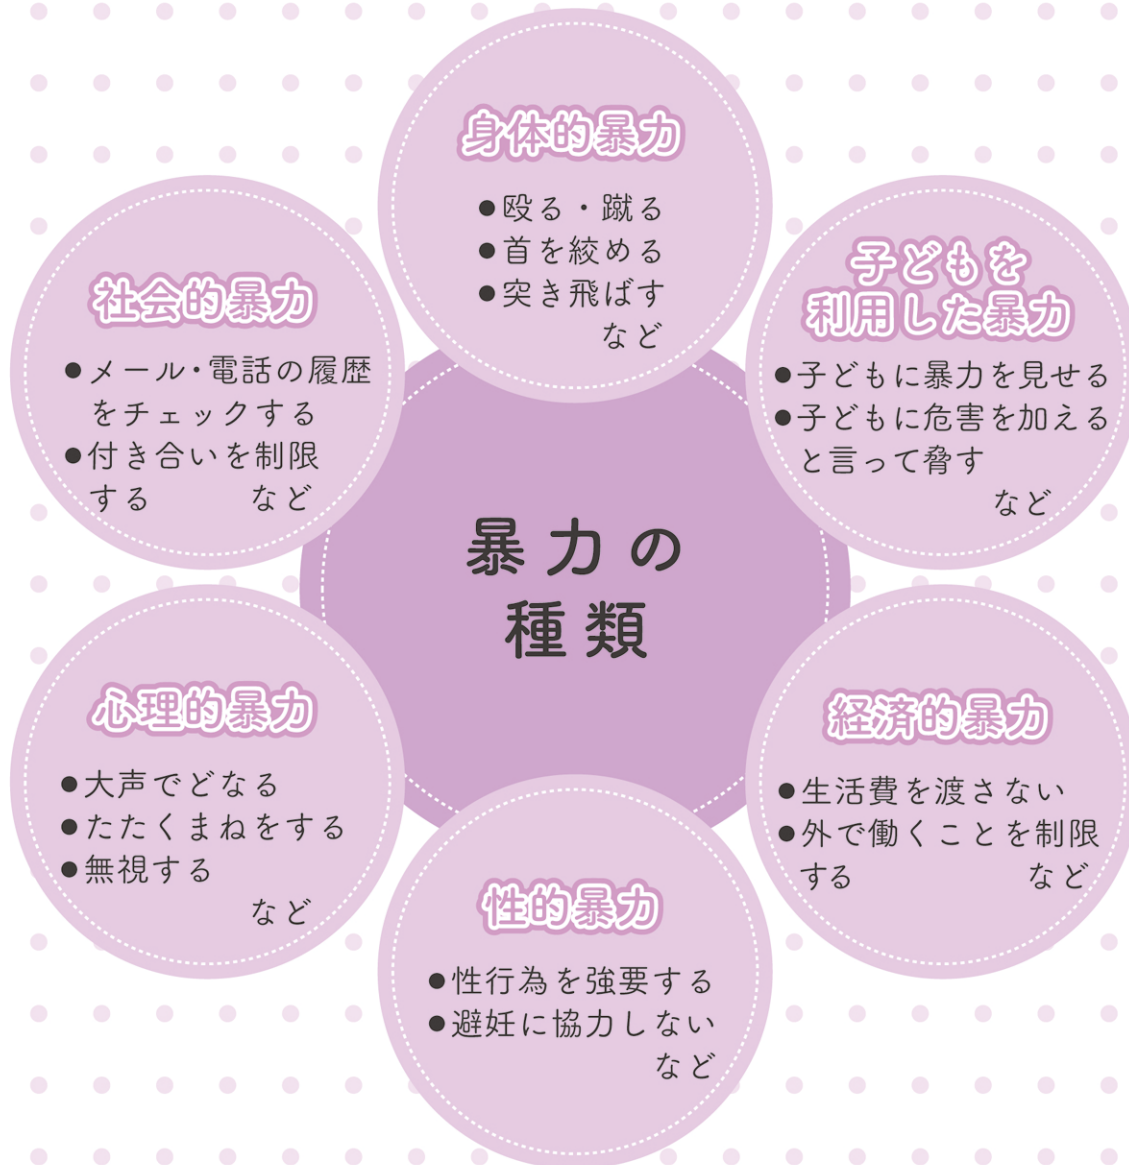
身体的暴力

●殴る・蹴る
●首を絞める
●突き飛ばす
など

社会的暴力

●メール・電話の履歴をチェックする
●付き合いを制限する　など

子どもを利用した暴力

●子どもに暴力を見せる
●子どもに危害を加えると言って脅す
など

暴力の種類

心理的暴力

●大声でどなる
●たたくまねをする
●無視する
など

経済的暴力

●生活費を渡さない
●外で働くことを制限する　など

性的暴力

●性行為を強要する
●避妊に協力しない
など